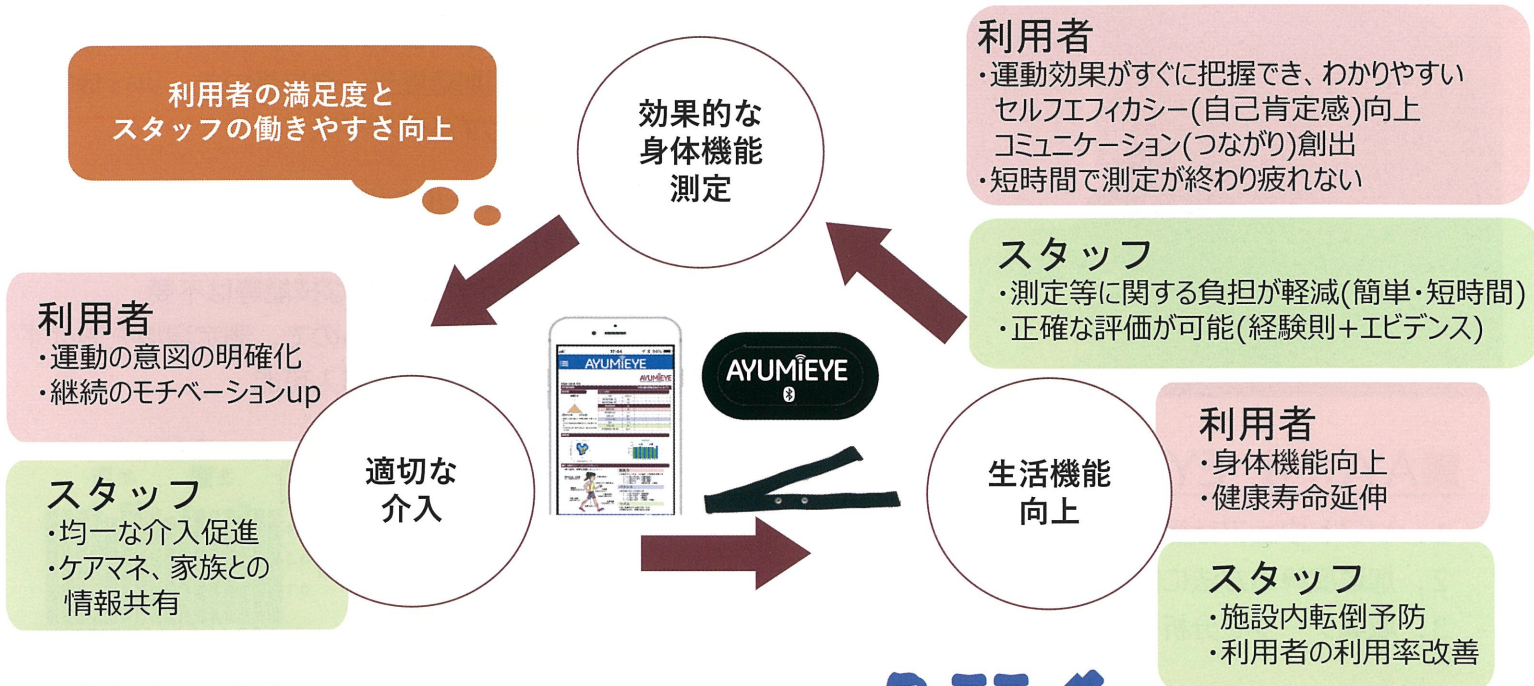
利用者の満足度と
スタッフの働きやすさ向上

効果的な
身体機能
測定

利用者
・運動効果がすぐに把握でき、わかりやすい
セルフエフィカシー(自己肯定感)向上
コミュニケーション(つながり)創出
・短時間で測定が終わり疲れない

スタッフ
・測定等に関する負担が軽減(簡単・短時間)
・正確な評価が可能(経験則＋エビデンス)

利用者
・運動の意図の明確化
・継続のモチベーションup

スタッフ
・均一な介入促進
・ケアマネ、家族との
情報共有

適切な
介入

AYUMIEYE

AYUMIEYE

生活機能
向上

利用者
・身体機能向上
・健康寿命延伸

スタッフ
・施設内転倒予防
・利用者の利用率改善